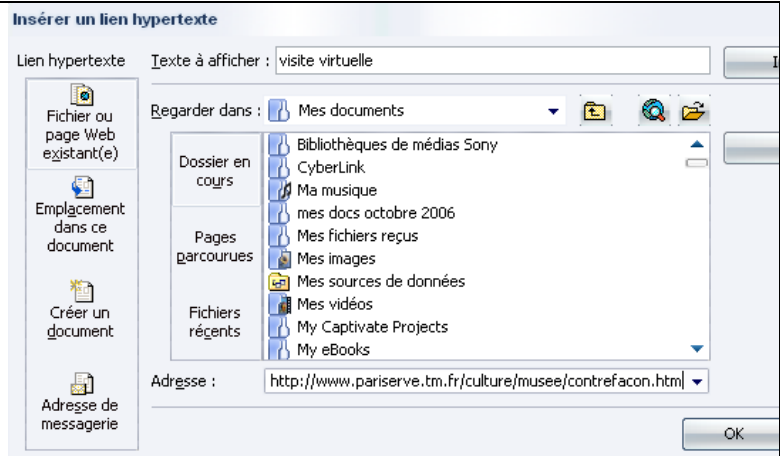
Insérer un lien hypertexte

Lien hypertexte

Fichier ou page Web existant(e)

Emplacement dans ce document

Créer un document

Adresse de messagerie

Texte à afficher : visite virtuelle

Regarder dans : Mes documents

Dossier en cours

Pages parcourues

Fichiers récents

Bibliothèques de médias Sony
CyberLink
Ma musique
mes docs octobre 2006
Mes fichiers reçus
Mes images
Mes sources de données
Mes vidéos
My Captivate Projects
My eBooks

Adresse : http://www.pariserve.tm.fr/culture/musee/contrefacon.htm

OK